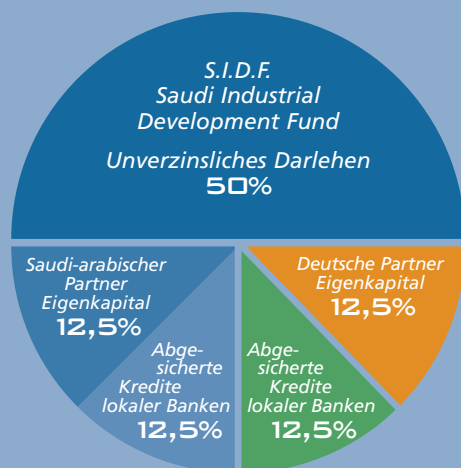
S.I.D.F.
Saudi Industrial
Development Fund

Unverzinsliches Darlehen
50%

Saudi-arabischer Partner Eigenkapital
12,5%

Deutsche Partner Eigenkapital
12,5%

Abgesicherte Kredite lokaler Banken
12,5%

Abgesicherte Kredite lokaler Banken
12,5%